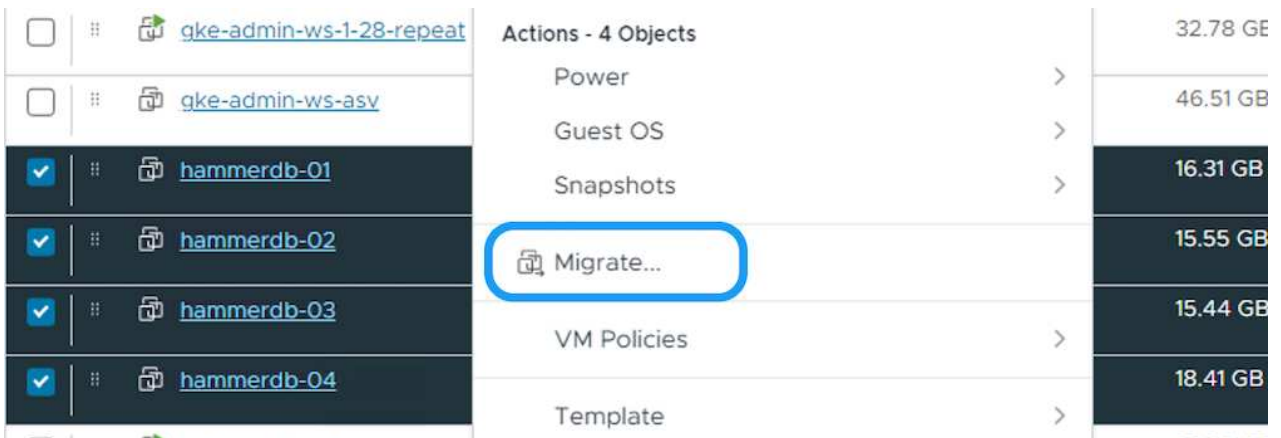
gke-admin-ws-1-28-repeat
32.78 GB
gke-admin-ws-asv
46.51 GB
hammerdb-01
16.31 GB
hammerdb-02
15.55 GB
hammerdb-03
15.44 GB
hammerdb-04
18.41 GB

Actions - 4 Objects
Power
Guest OS
Snapshots
Migrate...
VM Policies
Template